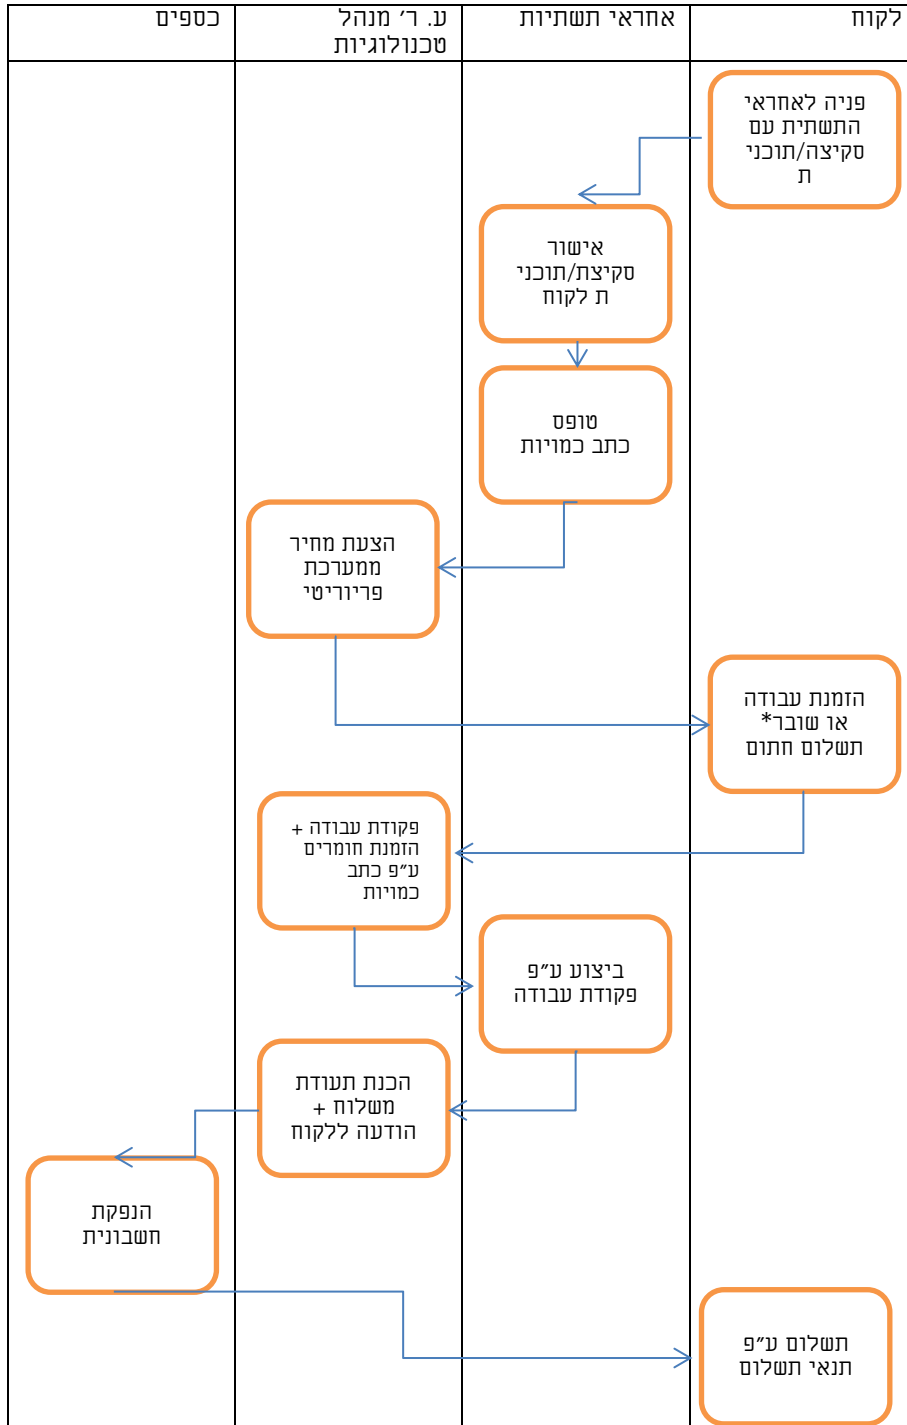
| לקוח | אחראי תשתיות | ע. ר' מנהל טכנולוגיות | כספים |
|---|---|---|---|

פניה לאחראי התשתית עם סקיצה/תוכנית

אישור סקיצת/תוכנית לקוח

טופס כתב כמויות

הצעת מחיר ממערכת פריוריטי

הזמנת עבודה או שובר* תשלום חתום

פקודת עבודה + הזמנת חומרים ע"פ כתב כמויות

ביצוע ע"פ פקודת עבודה

הכנת תעודת משלוח + הודעה ללקוח

הנפקת חשבונית

תשלום ע"פ תנאי תשלום